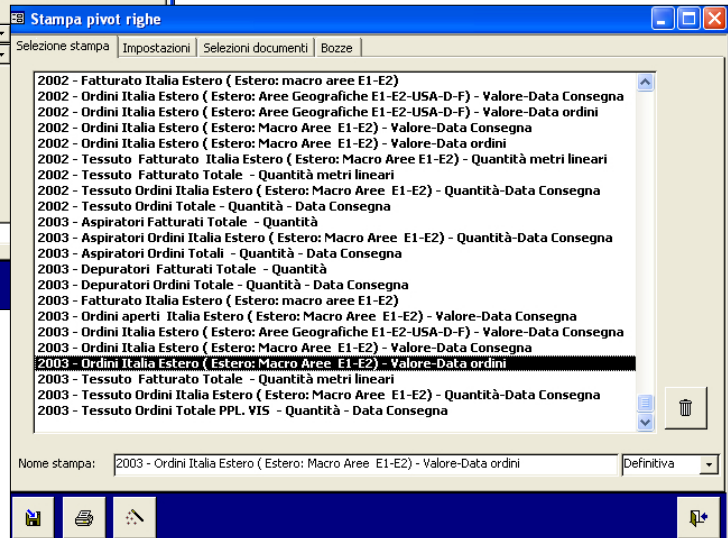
Stampa pivot righe

Selezione stampa | Impostazioni | Selezioni documenti | Bozze

2002 - Fatturato Italia Estero ( Estero: macro aree E1-E2)
2002 - Ordini Italia Estero ( Estero: Aree Geografiche E1-E2-USA-D-F) - Valore-Data Consegna
2002 - Ordini Italia Estero ( Estero: Aree Geografiche E1-E2-USA-D-F) - Valore-Data ordini
2002 - Ordini Italia Estero ( Estero: Macro Aree E1-E2) - Valore-Data Consegna
2002 - Ordini Italia Estero ( Estero: Macro Aree E1-E2) - Valore-Data ordini
2002 - Tessuto Fatturato Italia Estero ( Estero: Macro Aree E1-E2) - Quantità metri lineari
2002 - Tessuto Fatturato Totale - Quantità metri lineari
2002 - Tessuto Ordini Italia Estero ( Estero: Macro Aree E1-E2) - Quantità-Data Consegna
2002 - Tessuto Ordini Totale - Quantità - Data Consegna
2003 - Aspiratori Fatturati Totale - Quantità
2003 - Aspiratori Ordini Italia Estero ( Estero: Macro Aree E1-E2) - Quantità-Data Consegna
2003 - Aspiratori Ordini Totali - Quantità - Data Consegna
2003 - Depuratori Fatturati Totale - Quantità
2003 - Depuratori Ordini Totale - Quantità - Data Consegna
2003 - Fatturato Italia Estero ( Estero: macro aree E1-E2)
2003 - Ordini aperti Italia Estero ( Estero: Macro Aree E1-E2) - Valore-Data Consegna
2003 - Ordini Italia Estero ( Estero: Aree Geografiche E1-E2-USA-D-F) - Valore-Data Consegna
2003 - Ordini Italia Estero ( Estero: Macro Aree E1-E2) - Valore-Data Consegna
2003 - Ordini Italia Estero ( Estero: Macro Aree E1-E2) - Valore-Data ordini
2003 - Tessuto Fatturato Totale - Quantità metri lineari
2003 - Tessuto Ordini Italia Estero ( Estero: Macro Aree E1-E2) - Quantità-Data Consegna
2003 - Tessuto Ordini Totale PPL. VIS - Quantità - Data Consegna

Nome stampa: 2003 - Ordini Italia Estero ( Estero: Macro Aree E1-E2) - Valore-Data ordini
Definitiva